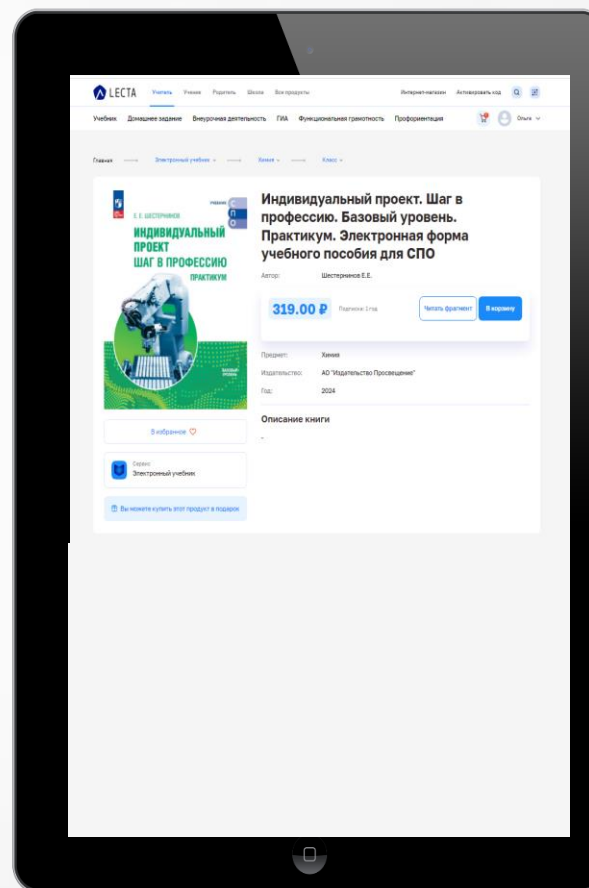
LECTA Учителя Ученик Родитель Школа Все продукты Интернет-магазин Активировать код

Учебник Домашнее задание Внеурочная деятельность ГИА Функциональная грамотность Профориентация Ольга

Главная Электронный учебник Химия Класс

УЧЕБНИК С П О

Е. Е. ШЕСТЕРНИНОВ

ИНДИВИДУАЛЬНЫЙ ПРОЕКТ ШАГ В ПРОФЕССИЮ ПРАКТИКУМ

БАЗОВЫЙ УРОВЕНЬ

Индивидуальный проект. Шаг в профессию. Базовый уровень. Практикум. Электронная форма учебного пособия для СПО

Автор: Шестернинов Е.Е.

319.00 ₽ Подписка: 1 год Читать фрагмент В корзину

Предмет: Химия

Издательство: АО "Издательство Просвещение"

Год: 2024

Описание книги

-

В избранное

Сервис Электронный учебник

Вы можете купить этот продукт в подарок